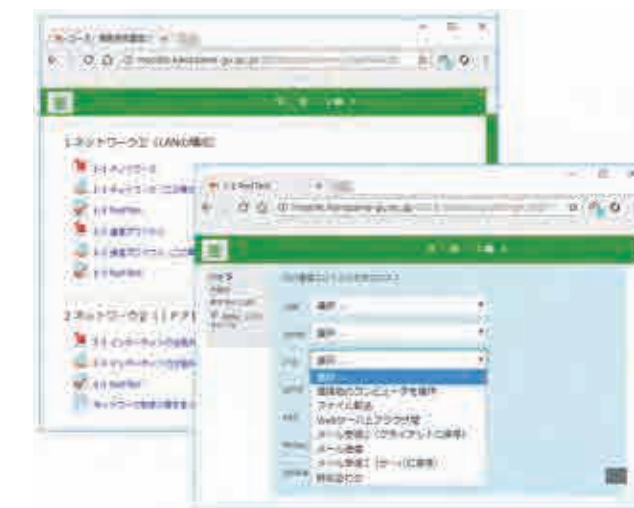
moodle.kanazawa-u.ac.jp

1.ネットワーク1（LANの構成）

1-1 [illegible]

1-1 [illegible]

1-1 RefTest

1-2 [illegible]

1-2 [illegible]

1-2 RefTest

2.ネットワーク2（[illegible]）

2-1 インターネットの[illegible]

2-1 インターネットの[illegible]

2-1 RefTest

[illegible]

1-2 RefTest

moodle.kanazawa-u.ac.jp

選択...

選択...

選択...

選択...

遠隔地のコンピュータを操作

ファイル転送

Webサーバにアクセス

メール受信（クライアントに保存）

メール送信

メール受信（サーバに保存）

時刻合わせ